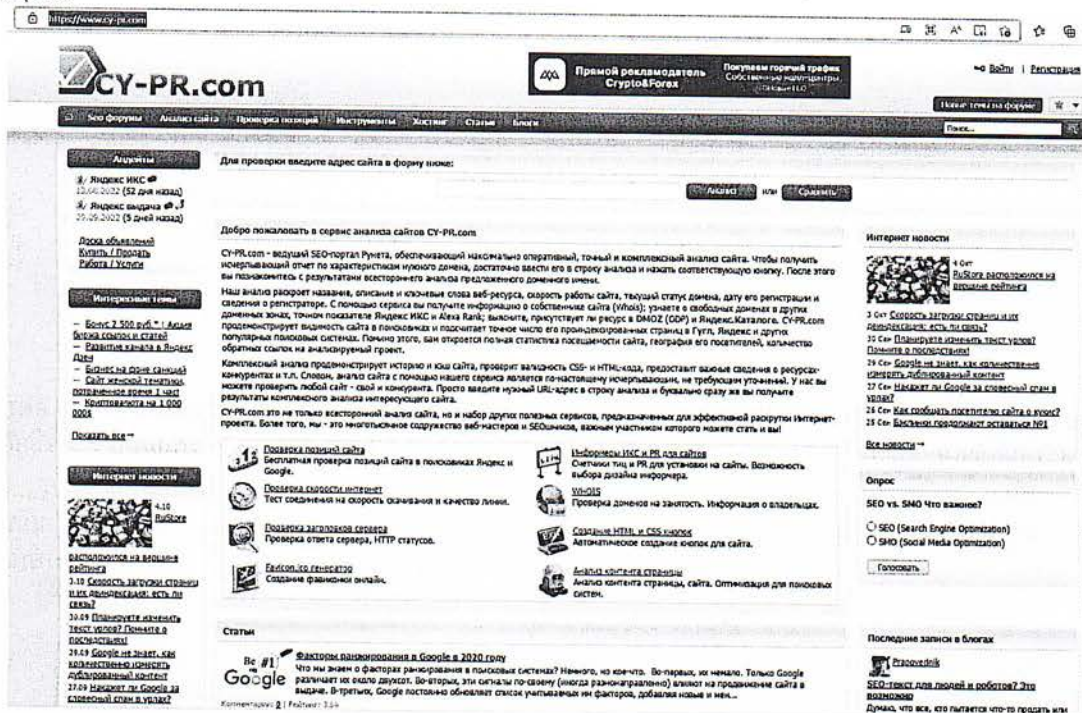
https://www.cy-pr.com

CY-PR.com

Прямой рекламодатель Crypto&Forex

Покупаем горячий трафик

Войти | Регистрация

Seo форумы | Анализ сайта | Проверка позиций | Инструменты | Хостинг | Статьи | Блоги

Новые темы на форуме

Поиск...

Апдейты

Яндекс ИКС
12.06.2022 (52 дня назад)

Яндекс выдача
29.09.2022 (5 дней назад)

Доска объявлений
Купить / Продать
Работа / Услуги

Интересные темы

– Бонус 2 500 руб.* | Акция биржа ссылок и статей
– Развитие канала в Яндекс Дзен
– Бизнес на фоне санкций
– Сайт женской тематики, потраченное время 1 час
– Криптовалюта на 1 000 000$

Показать все →

Интернет новости

4.10 RuStore расположился на вершине рейтинга
3.10 Скорость загрузки страниц и их ранжирование: есть ли связь?
30.09 Планируете изменить текст урлов? Помните о последствиях!
29.09 Google не знает, как качественно изменить дублированный контент
27.09 Накажет ли Google за спамный спам в урлах?

Для проверки введите адрес сайта в форму ниже:

Анализ или Сравнить

Добро пожаловать в сервис анализа сайтов CY-PR.com

CY-PR.com - ведущий SEO-портал Рунета, обеспечивающий максимально оперативный, точный и комплексный анализ сайта. Чтобы получить исчерпывающий отчет по характеристикам нужного домена, достаточно ввести его в строку анализа и нажать соответствующую кнопку. После этого вы познакомитесь с результатами всестороннего анализа предложенного доменного имени.

Наш анализ раскроет название, описание и ключевые слова веб-ресурса, скорость работы сайта, текущий статус домена, дату его регистрации и сведения о регистраторе. С помощью сервиса вы получите информацию о собственнике сайта (Whois); узнаете о свободных доменах в других доменных зонах, точном показателе Яндекс ИКС и Alexa Rank; выясните, присутствует ли ресурс в DMOZ (ODP) и Яндекс.Каталоге. CY-PR.com продемонстрирует видимость сайта в поисковиках и подсчитает точное число его проиндексированных страниц в Гугл, Яндекс и других популярных поисковых системах. Помимо этого, вам откроется полная статистика посещаемости сайта, география его посетителей, количество обратных ссылок на анализируемый проект.

Комплексный анализ продемонстрирует историю и кэш сайта, проверит валидность CSS- и HTML-кода, предоставит важные сведения о ресурсах-конкурентах и т.п. Словом, анализ сайта с помощью нашего сервиса является по-настоящему исчерпывающим, не требующим уточнений. У нас вы можете проверить любой сайт - свой и конкурента. Просто введите нужный URL-адрес в строку анализа и буквально сразу же вы получите результаты комплексного анализа интересующего сайта.

CY-PR.com это не только всесторонний анализ сайта, но и набор других полезных сервисов, предназначенных для эффективной раскрутки Интернет-проекта. Более того, мы - это многотысячное содружество веб-мастеров и SEOшников, важным участником которого можете стать и вы!

Проверка позиций сайта
Бесплатная проверка позиций сайта в поисковиках Яндекс и Google.

Проверка скорости интернет
Тест соединения на скорость скачивания и качество линии.

Проверка заголовков сервера
Проверка ответа сервера, HTTP статусов.

Favicon.ico генератор
Создание фавиконки онлайн.

Информеры ИКС и PR для сайтов
Счетчики тиц и PR для установки на сайты. Возможность выбора дизайна информера.

WHOIS
Проверка доменов на занятость. Информация о владельцах.

Создание HTML и CSS кнопок
Автоматическое создание кнопок для сайта.

Анализ контента страницы
Анализ контента страницы, сайта. Оптимизация для поисковых систем.

Статьи

Факторы ранжирования в Google в 2020 году
Что мы знаем о факторах ранжирования в поисковых системах? Немного, но кое-что. Во-первых, их немало. Только Google различает их около двухсот. Во-вторых, эти сигналы по-своему (иногда разнонаправлено) влияют на продвижение сайта в выдаче. В-третьих, Google постоянно обновляет список учитываемых им факторов, добавляя новые и мен...
Комментарии: 2 | Рейтинг: 3.64

Интернет новости

4 Окт RuStore расположился на вершине рейтинга
3 Окт Скорость загрузки страниц и их ранжирование: есть ли связь?
30 Сен Планируете изменить текст урлов? Помните о последствиях!
29 Сен Google не знает, как качественно изменить дублированный контент
27 Сен Накажет ли Google за спамный спам в урлах?
26 Сен Как сообщать посетителю сайта о куках?
25 Сен Баслинки продолжают оставаться №1

Все новости →

Опрос

SEO vs. SMO Что важнее?

SEO (Search Engine Optimization)
SMO (Social Media Optimization)

Голосовать

Последние записи в блогах

Pravovednik
SEO-текст для людей и роботов? Это возможно
Думаю, что все, кто пытается что-то продать или